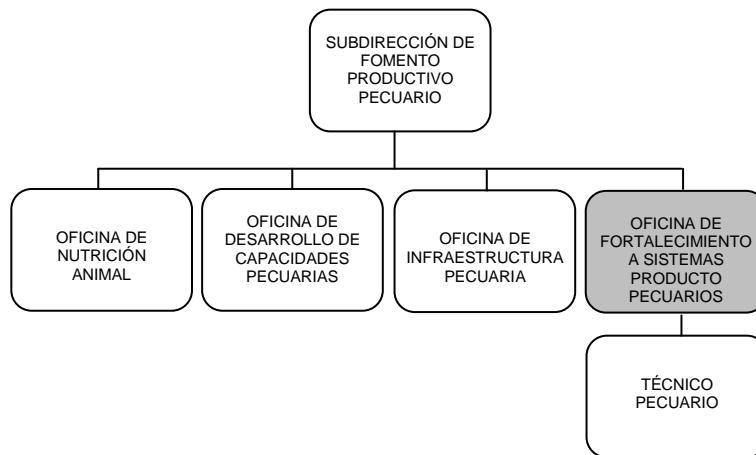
SUBDIRECCIÓN DE FOMENTO PRODUCTIVO PECUARIO

OFICINA DE NUTRICIÓN ANIMAL

OFICINA DE DESARROLLO DE CAPACIDADES PECUARIAS

OFICINA DE INFRAESTRUCTURA PECUARIA

OFICINA DE FORTALECIMIENTO A SISTEMAS PRODUCTO PECUARIOS

TÉCNICO PECUARIO